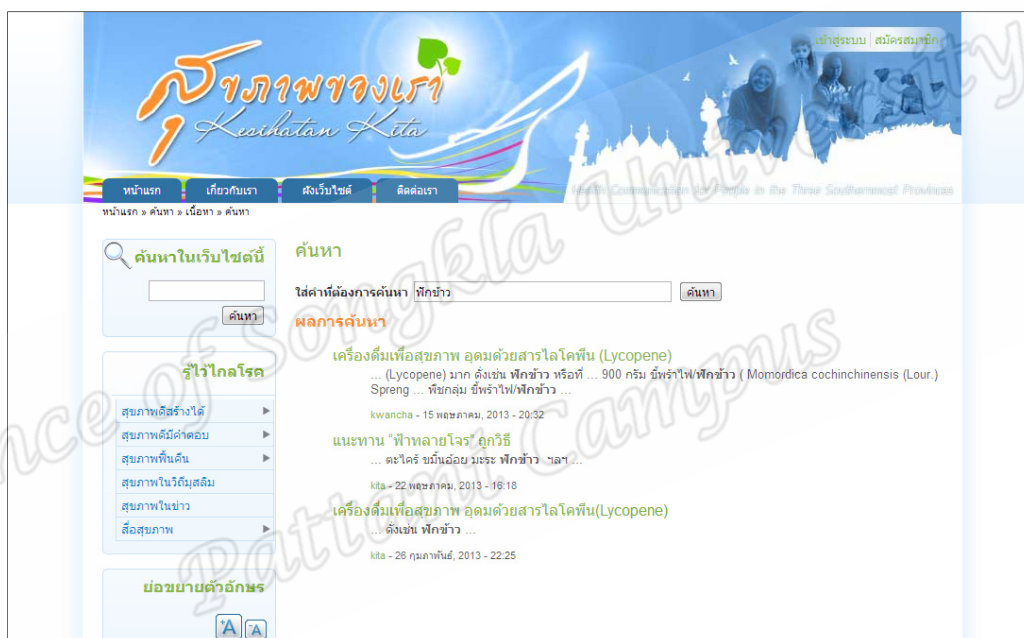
เข้าสู่ระบบ | สมัครสมาชิก

สุขภาพของเรา
Kesihatan Kita

Health Communication for People in the Three Southernmost Provinces

หน้าแรก | เกี่ยวกับเรา | ผังเว็บไซต์ | ติดต่อเรา

หน้าแรก » ค้นหา » เนื้อหา » ค้นหา

ค้นหาในเว็บไซต์นี้

ค้นหา

รู้ไว้ไกลโรค

สุขภาพดีสร้างได้
สุขภาพดีมีคำตอบ
สุขภาพพื้นคืน
สุขภาพในวิถีมุสลิม
สุขภาพในข่าว
สื่อสุขภาพ

ย่อขยายตัวอักษร

A A

ค้นหา

ใส่ค่าที่ต้องการค้นหา ฟักข้าว ค้นหา

ผลการค้นหา

เครื่องดื่มเพื่อสุขภาพ อุดมด้วยสารไลโคพีน (Lycopene)
... (Lycopene) มาก ดังเช่น ฟักข้าว หรือที่ ... 900 กรัม ขี้พร้าไฟ/ฟักข้าว ( Momordica cochinchinensis (Lour.) Spreng ... พืชกลุ่ม ขี้พร้าไฟ/ฟักข้าว ...
kwancha - 15 พฤษภาคม, 2013 - 20:32

แนะทาน "ฟ้าทลายโจร" ถูกวิธี
... ตะไคร้ ขมิ้นอ้อย มะระ ฟักข้าว ฯลฯ ...
kita - 22 พฤษภาคม, 2013 - 16:18

เครื่องดื่มเพื่อสุขภาพ อุดมด้วยสารไลโคพีน(Lycopene)
... ดังเช่น ฟักข้าว ...
kita - 26 กุมภาพันธ์, 2013 - 22:25

Prince of Songkla University Pattani Campus